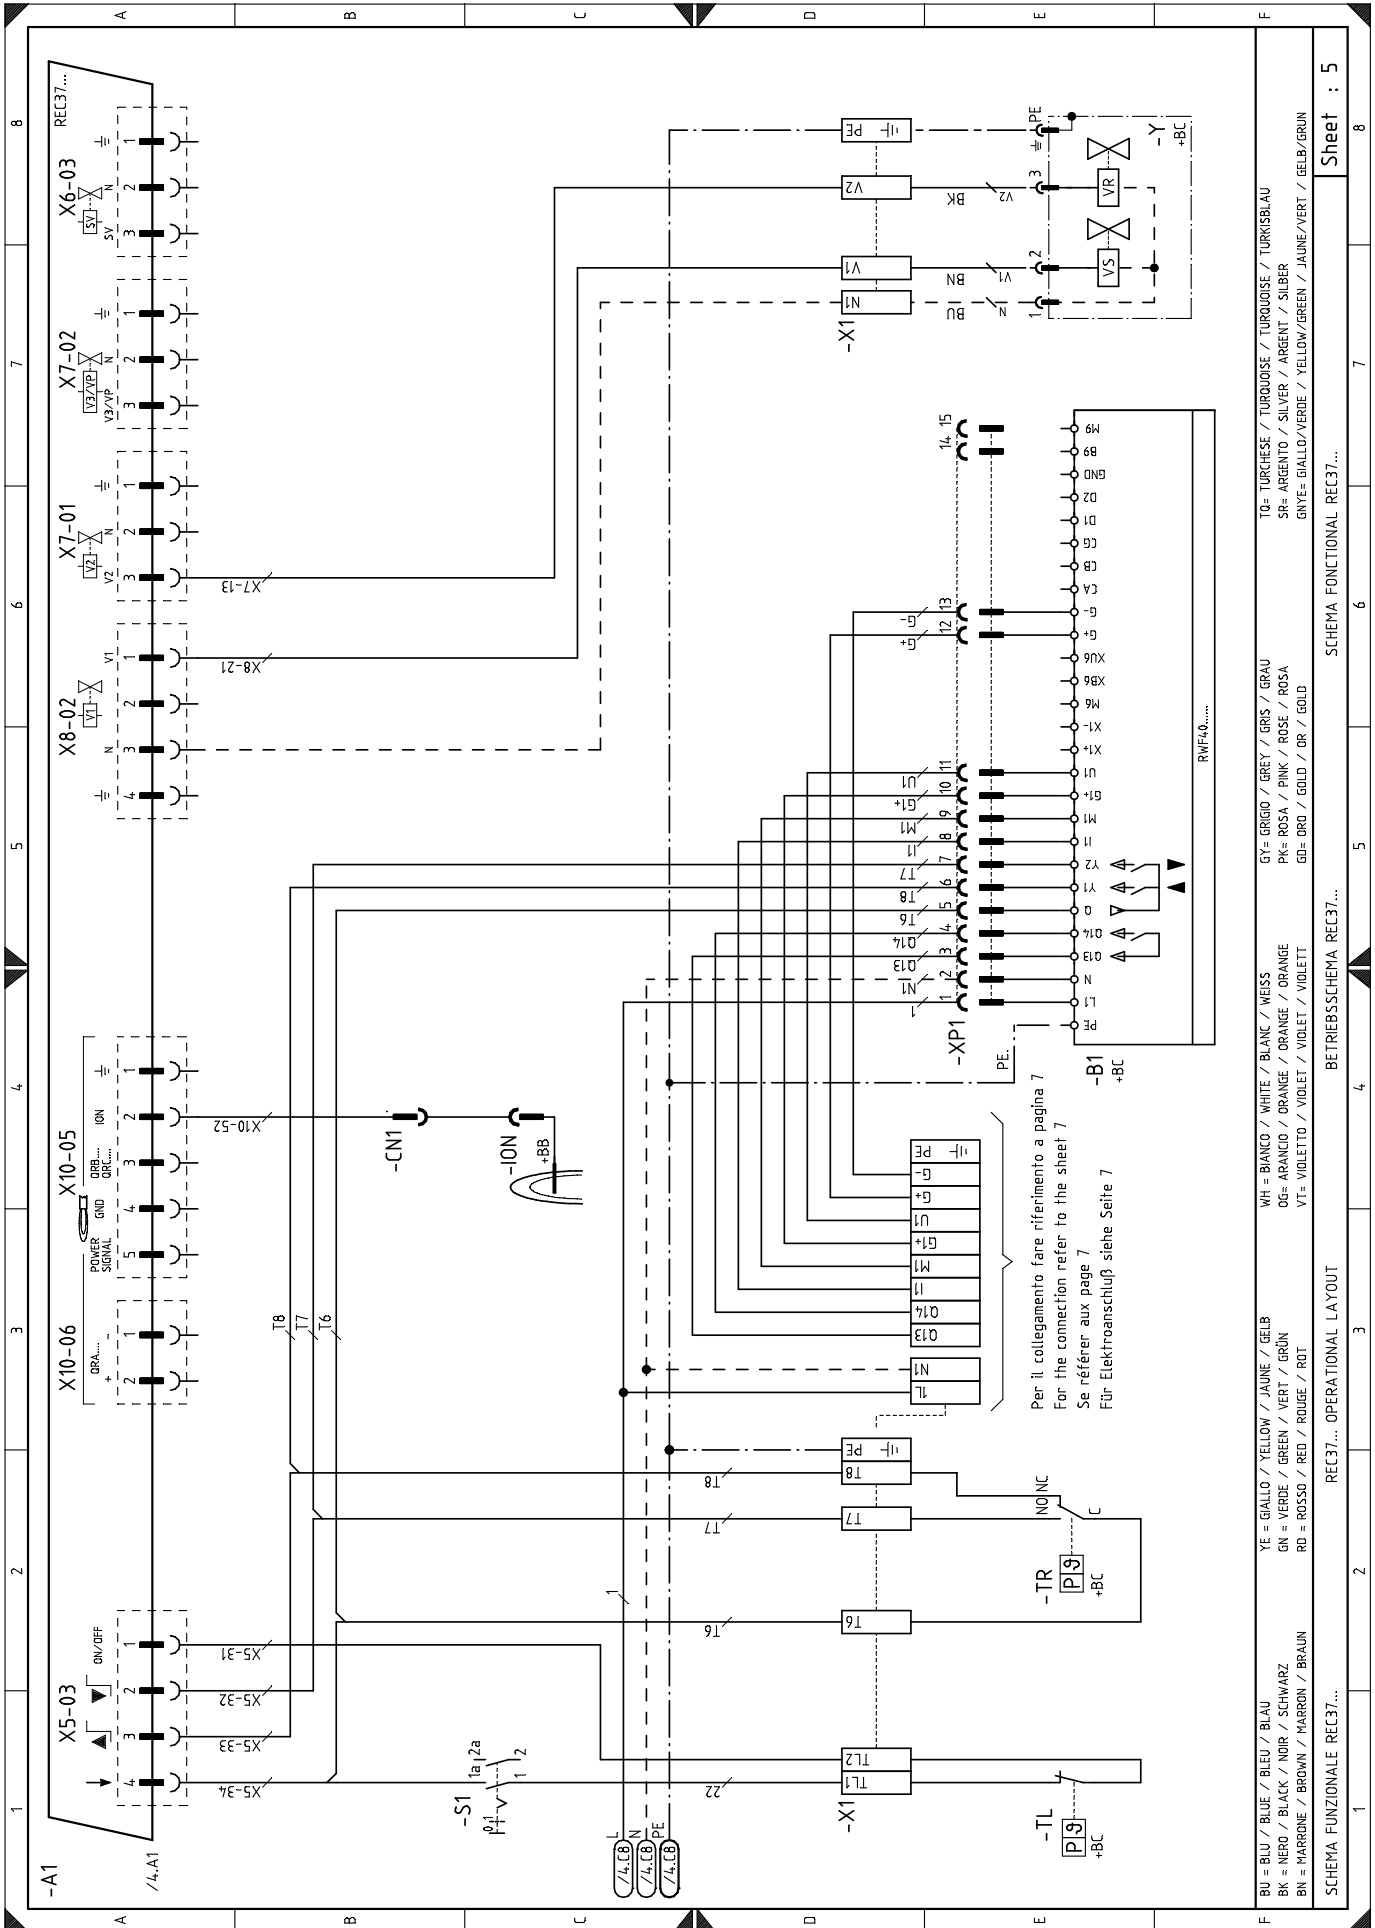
A B C D E F

8 7 6 5 4 3 2 1

REC37...

X6-03
SV
N
1 2 3

X7-02
V3/VP
N
1 2 3

X7-01
V2
N
1 2 3
X7-13

X8-02
V1
N
1 2 3 4
X8-21

X10-05
POWER SIGNAL
GND
QRB... QRC...
ION
1 2 3 4 5
X10-52

X10-06
QRA...
+ -
1 2

X5-03
ON/OFF
1 2 3 4
X5-31
X5-32
X5-33
X5-34

-A1
/4.A1

-CN1
-ION
+BB

T8 T7 T6

-S1
0 1
1a 2a
1 2

L N PE
/4.C8 /4.C8 /4.C8

-X1
PE
V2
V1
N1
BK V2
BN V1
BU N
1 2 3 PE

-Y
+BC
VS
VR

-X1
PE
T8
T7
T6
TL2
TL1
T8
T7
T6
22
1

-TR
P9
+BC
NO NC
C

-TL
P9
+BC

-XP1
PE
1 2 3 4 5 6 7 8 9 10 11 12 13 14 15
1
N1
Q13
Q14
T6
T8
T7
I1
M1
G1+
U1
G+
G-

-B1
+BC
RWF40......
PE
L1
N
Q13
Q14
Q
Y1
Y2
I1
M1
G1+
U1
X1+
X1-
M6
XB6
XU6
G+
G-
CA
CB
CG
D1
D2
GND
B9
M9

PE
G-
G+
U1
G1+
M1
I1
Q14
Q13
N1
1L

Per il collegamento fare riferimento a pagina 7
For the connection refer to the sheet 7
Se référer aux page 7
Für Elektroanschluß siehe Seite 7

BU = BLU / BLUE / BLEU / BLAU
BK = NERO / BLACK / NOIR / SCHWARZ
BN = MARRONE / BROWN / MARRON / BRAUN
YE = GIALLO / YELLOW / JAUNE / GELB
GN = VERDE / GREEN / VERT / GRÜN
RD = ROSSO / RED / ROUGE / ROT
WH = BIANCO / WHITE / BLANC / WEISS
OG= ARANCIO / ORANGE / ORANGE / ORANGE
VT= VIOLETTO / VIOLET / VIOLET / VIOLETT
GY= GRIGIO / GREY / GRIS / GRAU
PK= ROSA / PINK / ROSE / ROSA
GD= ORO / GOLD / OR / GOLD
TQ= TURCHESE / TURQUOISE / TURQUOISE / TURKISBLAU
SR= ARGENTO / SILVER / ARGENT / SILBER
GNYE= GIALLO/VERDE / YELLOW/GREEN / JAUNE/VERT / GELB/GRUN

SCHEMA FUNZIONALE REC37...
REC37... OPERATIONAL LAYOUT
BETRIEBSSCHEMA REC37...
SCHEMA FONCTIONAL REC37...
Sheet : 5